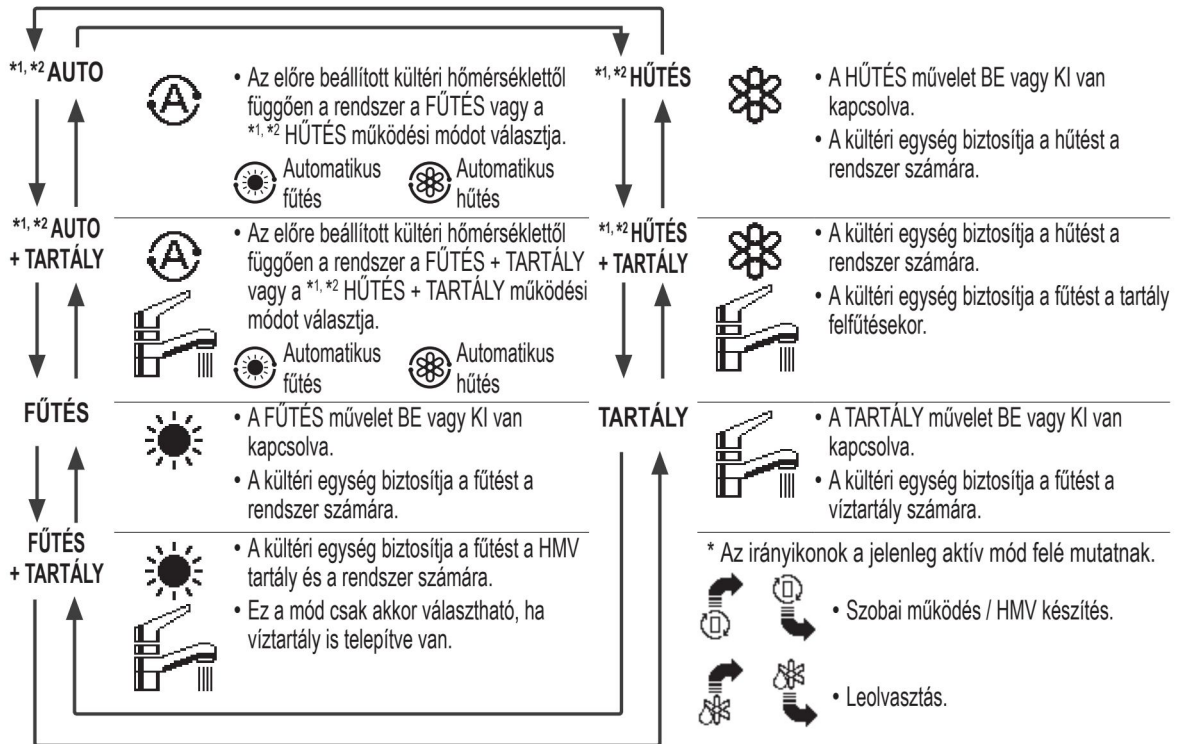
*1, *2 AUTO

• Az előre beállított kültéri hőmérséklettől függően a rendszer a FŰTÉS vagy a *1, *2 HŰTÉS működési módot választja.

Automatikus fűtés

Automatikus hűtés

*1, *2 AUTO + TARTÁLY

• Az előre beállított kültéri hőmérséklettől függően a rendszer a FŰTÉS + TARTÁLY vagy a *1, *2 HŰTÉS + TARTÁLY működési módot választja.

Automatikus fűtés

Automatikus hűtés

FŰTÉS

• A FŰTÉS művelet BE vagy KI van kapcsolva.

• A kültéri egység biztosítja a fűtést a rendszer számára.

FŰTÉS + TARTÁLY

• A kültéri egység biztosítja a fűtést a HMV tartály és a rendszer számára.

• Ez a mód csak akkor választható, ha víztartály is telepítve van.

*1, *2 HŰTÉS

• A HŰTÉS művelet BE vagy KI van kapcsolva.

• A kültéri egység biztosítja a hűtést a rendszer számára.

*1, *2 HŰTÉS + TARTÁLY

• A kültéri egység biztosítja a hűtést a rendszer számára.

• A kültéri egység biztosítja a fűtést a tartály felfűtésekor.

TARTÁLY

• A TARTÁLY művelet BE vagy KI van kapcsolva.

• A kültéri egység biztosítja a fűtést a víztartály számára.

* Az irányikonok a jelenleg aktív mód felé mutatnak.

• Szobai működés / HMV készítés.

• Leolvasztás.